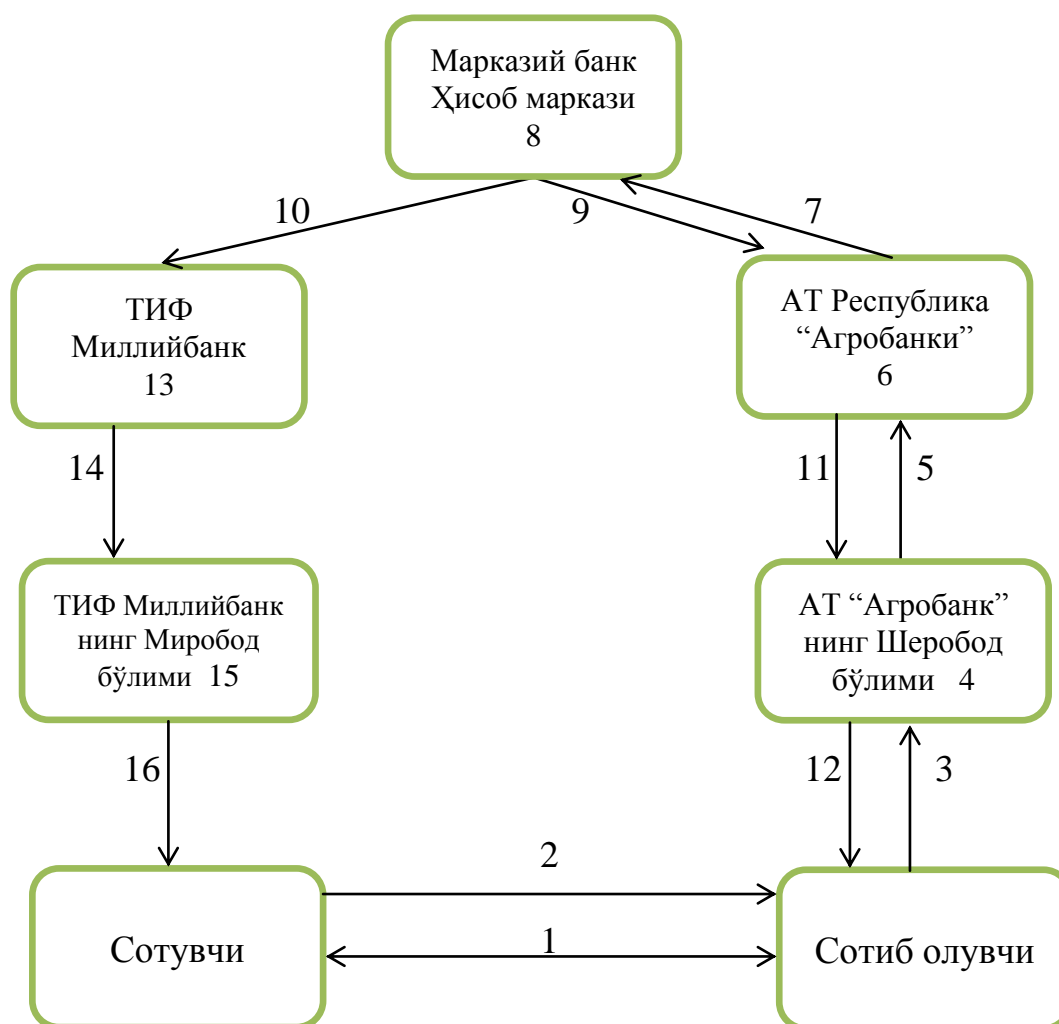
Марказий банк
Ҳисоб маркази
8

10

9

7

ТИФ
Миллийбанк
13

АТ Республика
“Агробанки”
6

14

11

5

ТИФ Миллийбанк нинг Миробод бўлими 15

АТ “Агробанк” нинг Шеробод бўлими 4

16

12

3

2

1

Сотувчи

Сотиб олувчи